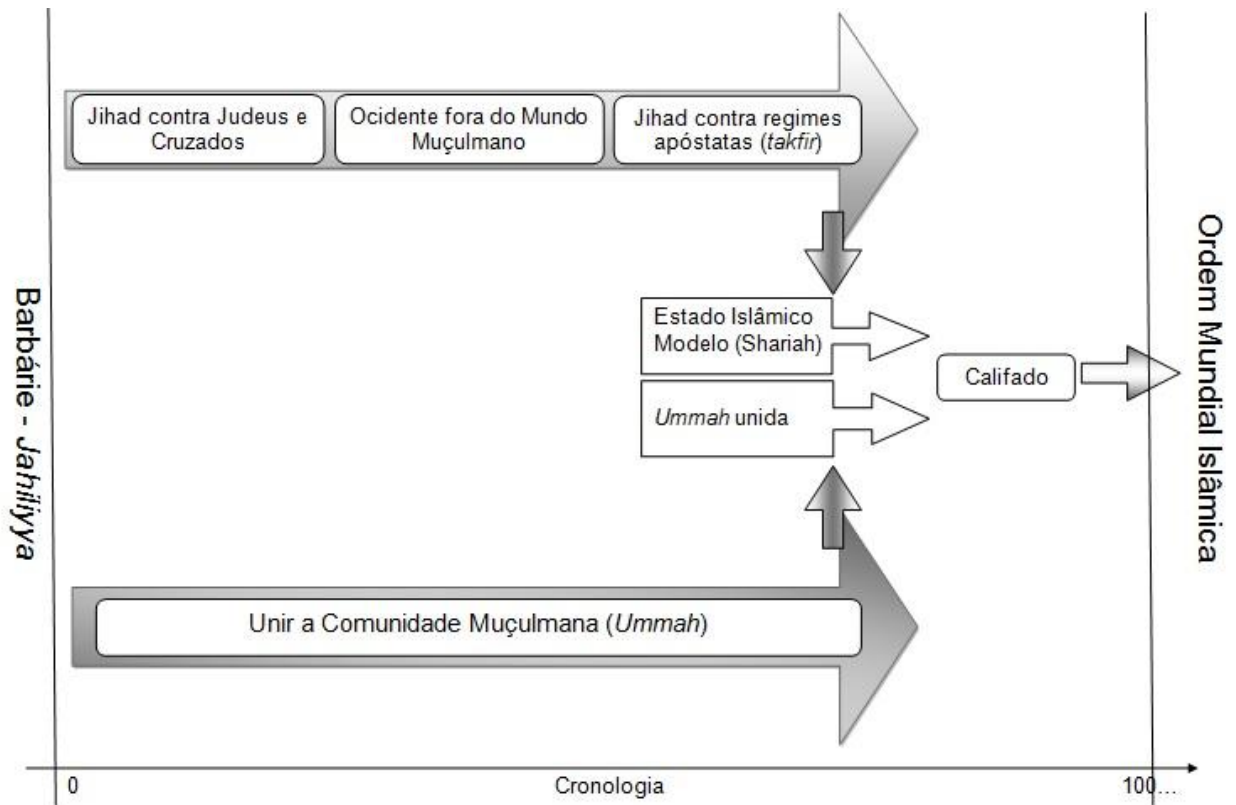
Barbárie - *Jahiliyya*

Jihad contra Judeus e Cruzados

Ocidente fora do Mundo Muçulmano

Jihad contra regimes apóstatas (*takfir*)

Estado Islâmico Modelo (Shariah)

*Ummah* unida

Califado

Unir a Comunidade Muçulmana (*Ummah*)

Ordem Mundial Islâmica

0

Cronologia

100...